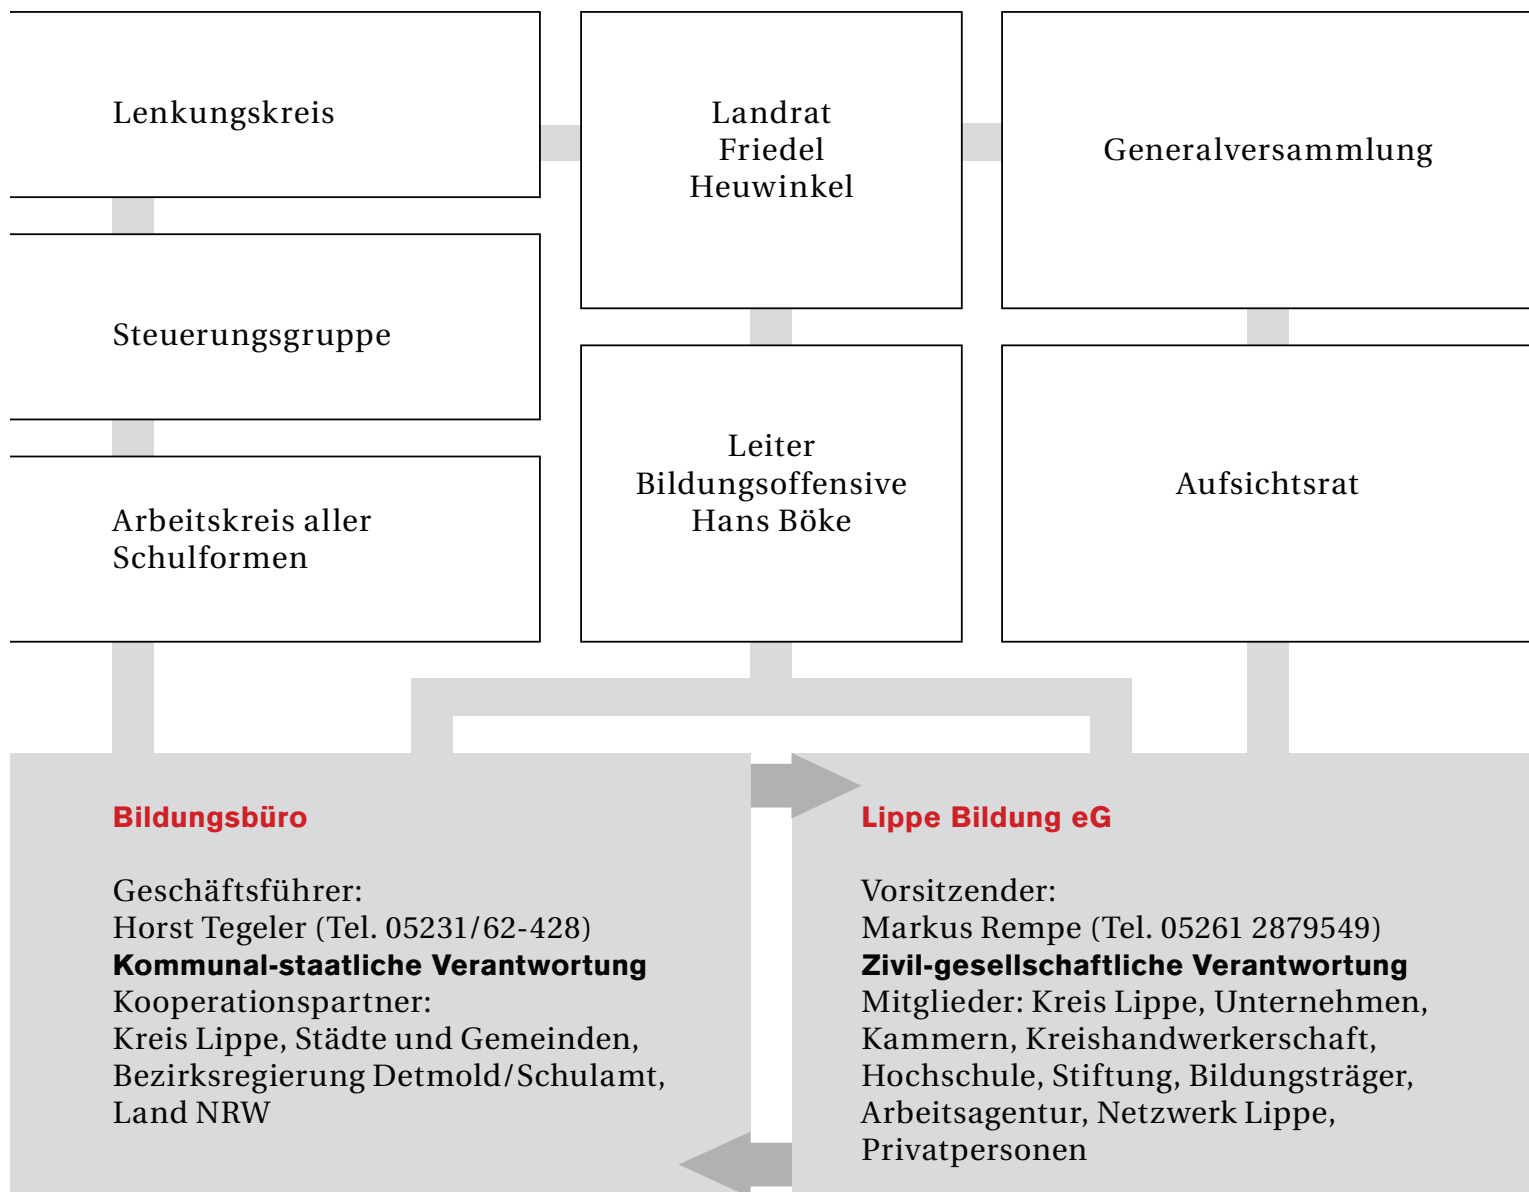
Lenkungskreis

Landrat
Friedel
Heuwinkel

Generalversammlung

Steuerungsgruppe

Leiter
Bildungsoffensive
Hans Böke

Aufsichtsrat

Arbeitskreis aller Schulformen

**Bildungsbüro**

Geschäftsführer:
Horst Tegeler (Tel. 05231/62-428)
**Kommunal-staatliche Verantwortung**
Kooperationspartner:
Kreis Lippe, Städte und Gemeinden, Bezirksregierung Detmold/Schulamt, Land NRW

**Lippe Bildung eG**

Vorsitzender:
Markus Rempe (Tel. 05261 2879549)
**Zivil-gesellschaftliche Verantwortung**
Mitglieder: Kreis Lippe, Unternehmen, Kammern, Kreishandwerkerschaft, Hochschule, Stiftung, Bildungsträger, Arbeitsagentur, Netzwerk Lippe, Privatpersonen